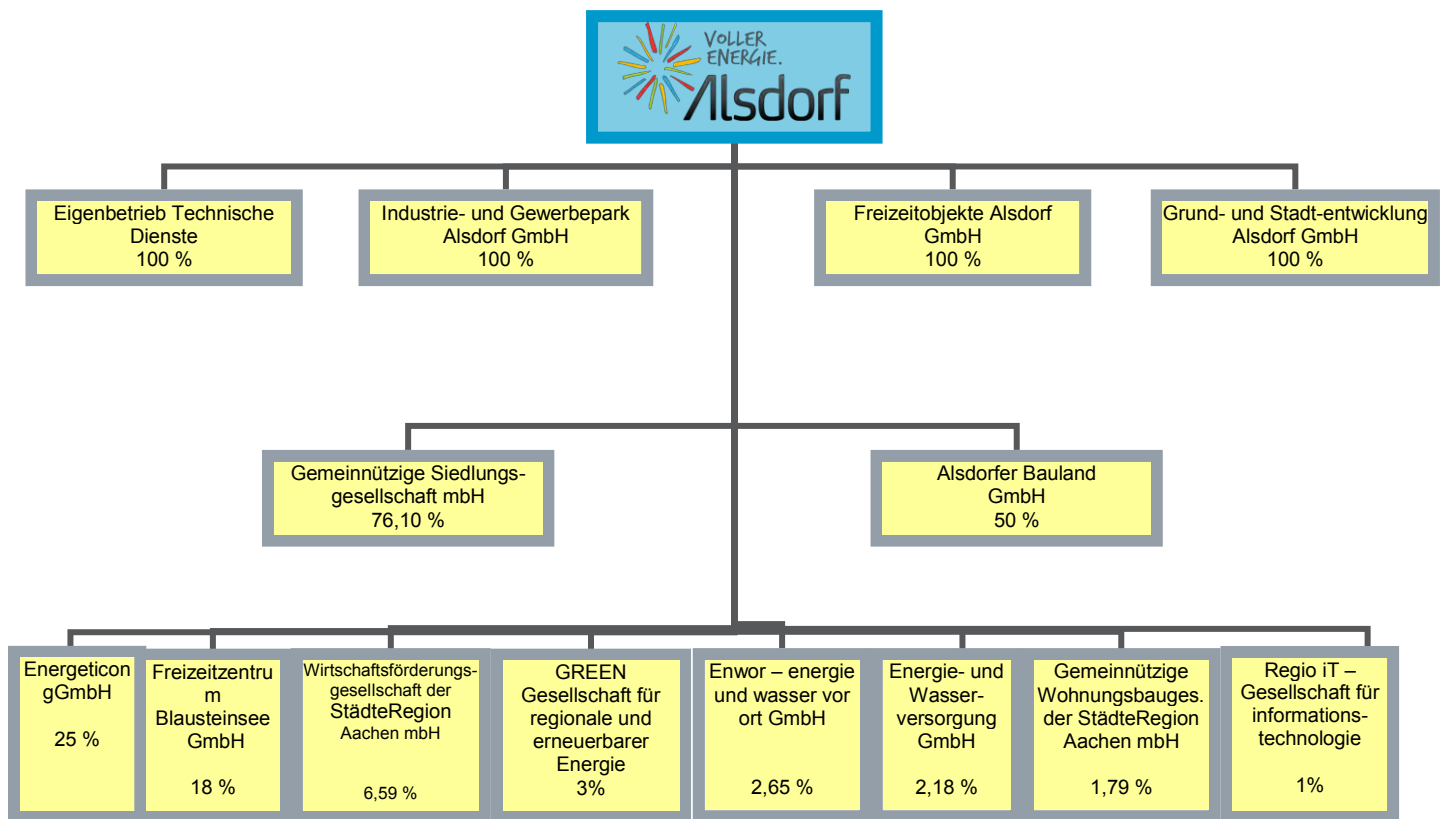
VOLLER ENERGIE.
Alsdorf

Eigenbetrieb Technische Dienste
100 %

Industrie- und Gewerbepark Alsdorf GmbH
100 %

Freizeitobjekte Alsdorf GmbH
100 %

Grund- und Stadt-entwicklung Alsdorf GmbH
100 %

Gemeinnützige Siedlungsgesellschaft mbH
76,10 %

Alsdorfer Bauland GmbH
50 %

Energeticon gGmbH
25 %

Freizeitzentrum Blausteinsee GmbH
18 %

Wirtschaftsförderungsgesellschaft der StädteRegion Aachen mbH
6,59 %

GREEN Gesellschaft für regionale und erneuerbarer Energie
3%

Enwor – energie und wasser vor ort GmbH
2,65 %

Energie- und Wasserversorgung GmbH
2,18 %

Gemeinnützige Wohnungsbauges. der StädteRegion Aachen mbH
1,79 %

Regio iT – Gesellschaft für informationstechnologie
1%